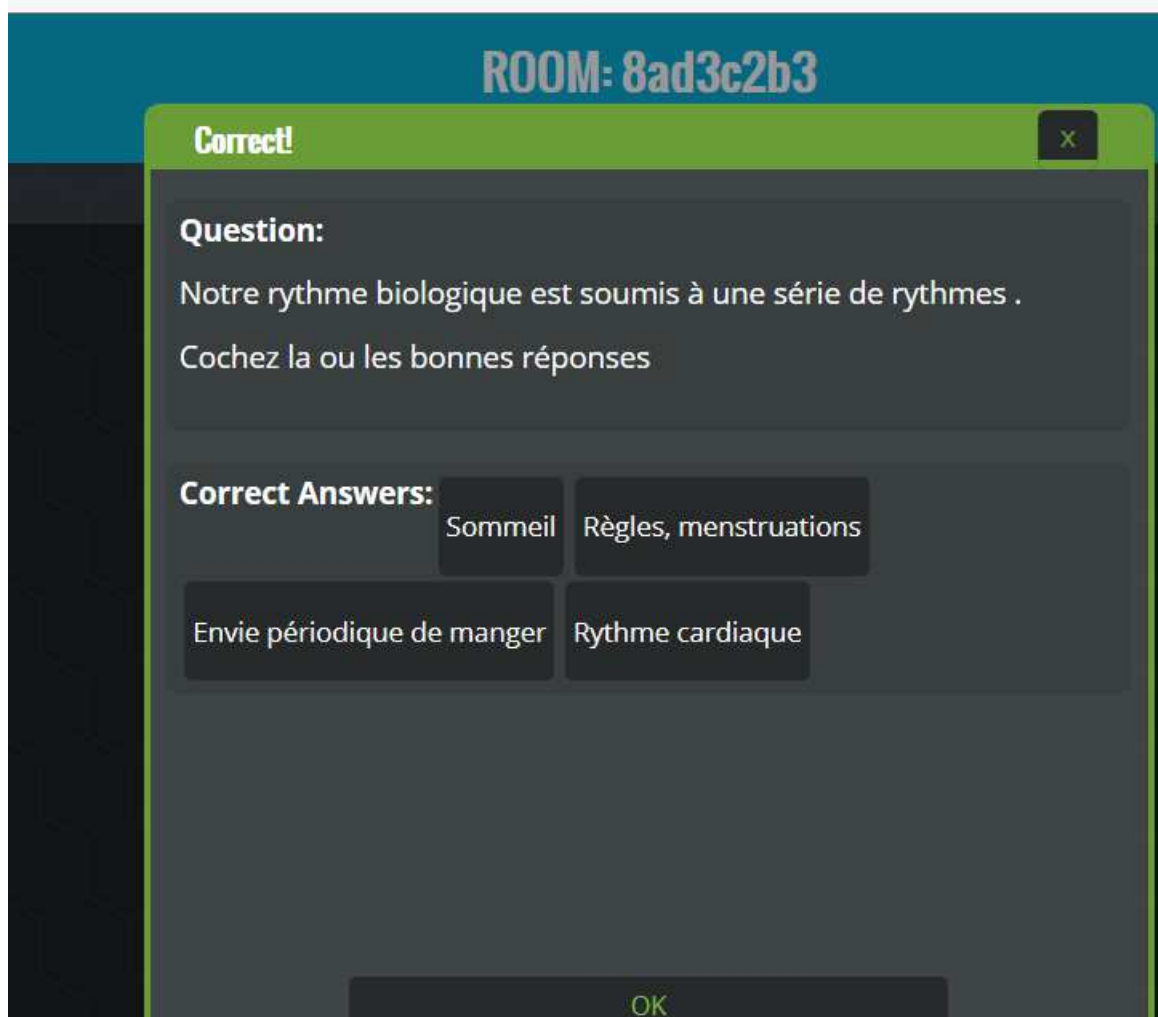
ROOM: 8ad3c2b3

Correct!

x

Question:

Notre rythme biologique est soumis à une série de rythmes .

Cochez la ou les bonnes réponses

Correct Answers: Sommeil Règles, menstruations

Envie périodique de manger Rythme cardiaque

OK